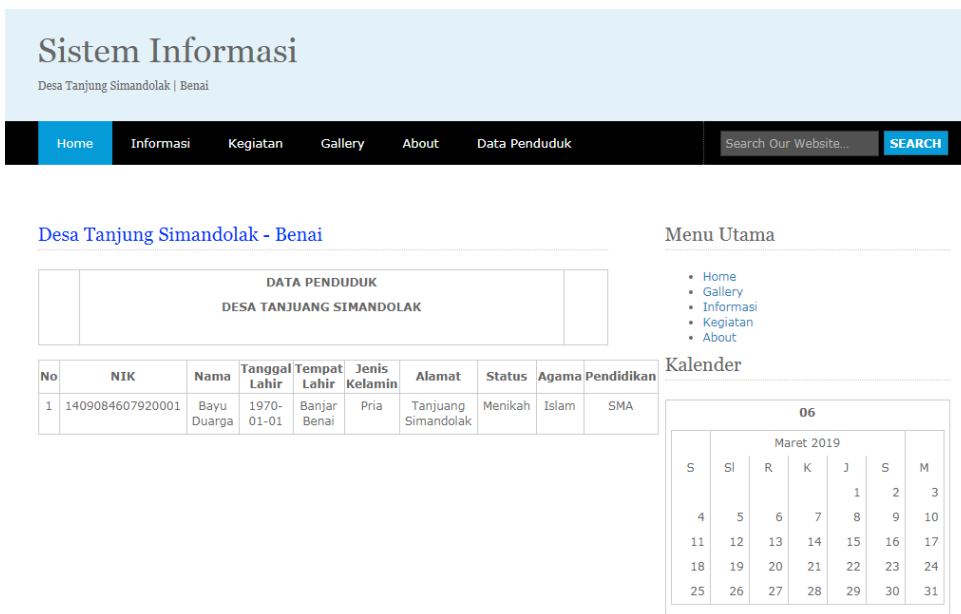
Sistem Informasi

Desa Tanjung Simandolak | Benai

Home Informasi Kegiatan Gallery About Data Penduduk

Search Our Website... SEARCH

Desa Tanjung Simandolak - Benai

DATA PENDUDUK

DESA TANJUANG SIMANDOLAK

| No | NIK | Nama | Tanggal Lahir | Tempat Lahir | Jenis Kelamin | Alamat | Status | Agama | Pendidikan |
|---|---|---|---|---|---|---|---|---|---|
| 1 | 1409084607920001 | Bayu Duarga | 1970-01-01 | Banjar Benai | Pria | Tanjuang Simandolak | Menikah | Islam | SMA |

Menu Utama

- Home
- Gallery
- Informasi
- Kegiatan
- About

Kalender

06

Maret 2019

| S | Sl | R | K | J | S | M |
|---|---|---|---|---|---|---|
| | | | | 1 | 2 | 3 |
| 4 | 5 | 6 | 7 | 8 | 9 | 10 |
| 11 | 12 | 13 | 14 | 15 | 16 | 17 |
| 18 | 19 | 20 | 21 | 22 | 23 | 24 |
| 25 | 26 | 27 | 28 | 29 | 30 | 31 |